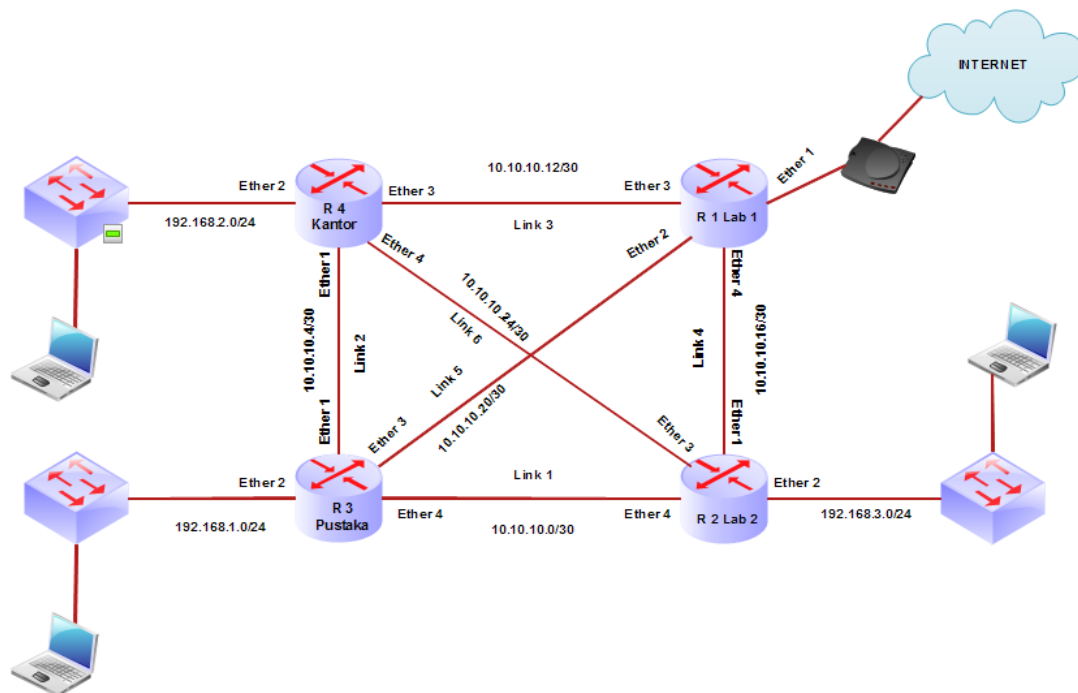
INTERNET

Ether 1

Ether 2

192.168.2.0/24

R 4
Kantor

Ether 3

10.10.10.12/30

Link 3

Ether 3

R 1 Lab 1

Ether 2

Ether 4

Ether 1

10.10.10.4/30

Link 2

10.10.10.24/30

Link 6

Link 5

10.10.10.20/30

Ether 4

Link 4

10.10.10.16/30

Ether 1

Ether 3

Ether 1

Ether 3

Ether 2

192.168.1.0/24

R 3
Pustaka

Link 1

Ether 4

10.10.10.0/30

Ether 4

R 2 Lab 2

Ether 2

192.168.3.0/24